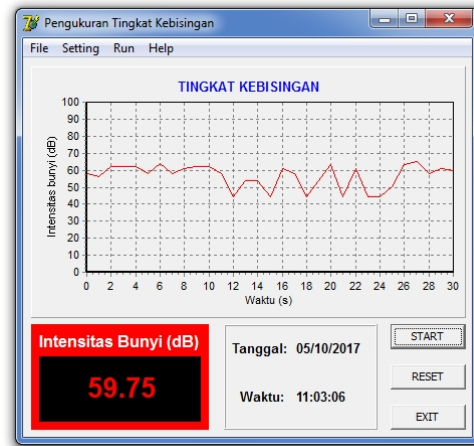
Pengukuran Tingkat Kebisingan

File Setting Run Help

TINGKAT KEBISINGAN

Intensitas bunyi (dB)

100
90
80
70
60
50
40
30
20
10
0

0 2 4 6 8 10 12 14 16 18 20 22 24 26 28 30

Waktu (s)

Intensitas Bunyi (dB)

59.75

Tanggal: 05/10/2017

Waktu: 11:03:06

START

RESET

EXIT